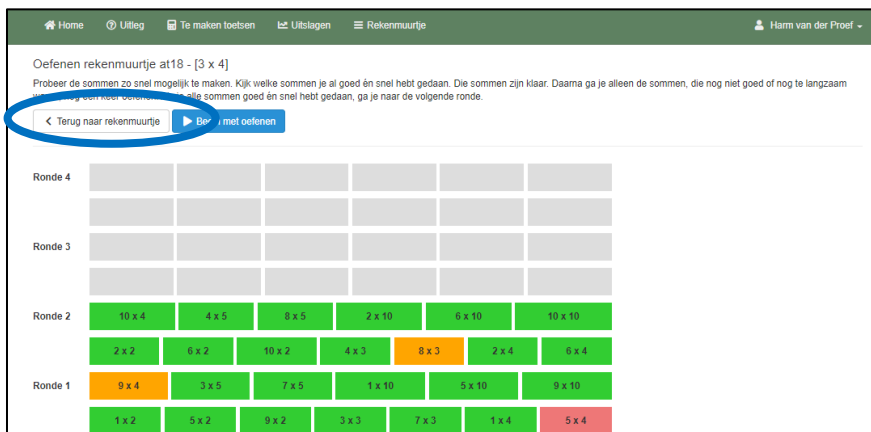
Home  Uitleg  Te maken toetsen  Uitslagen  Rekenmuurtje  Harm van der Proef

Oefenen rekenmuurtje at18 - [3 x 4]

Probeer de sommen zo snel mogelijk te maken. Kijk welke sommen je al goed én snel hebt gedaan. Die sommen zijn klaar. Daarna ga je alleen de sommen, die nog niet goed of nog te langzaam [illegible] alle sommen goed én snel hebt gedaan, ga je naar de volgende ronde.

Terug naar rekenmuurtje  Be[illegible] met oefenen

Ronde 4

Ronde 3

Ronde 2

| 10 x 4 | 4 x 5 | 8 x 5 | 2 x 10 | 6 x 10 | 10 x 10 |
|---|---|---|---|---|---|

| 2 x 2 | 6 x 2 | 10 x 2 | 4 x 3 | 8 x 3 | 2 x 4 | 6 x 4 |
|---|---|---|---|---|---|---|

Ronde 1

| 9 x 4 | 3 x 5 | 7 x 5 | 1 x 10 | 5 x 10 | 9 x 10 |
|---|---|---|---|---|---|

| 1 x 2 | 5 x 2 | 9 x 2 | 3 x 3 | 7 x 3 | 1 x 4 | 5 x 4 |
|---|---|---|---|---|---|---|